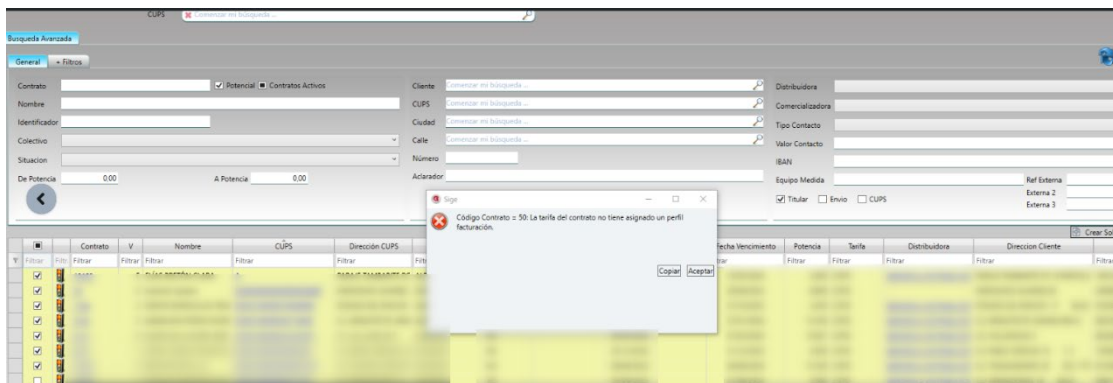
CUPS Comenzar mi búsqueda ...

Busqueda Avanzada

General + Filtros

Contrato
Potencial Contratos Activos
Nombre
Identificador
Colectivo
Situacion
De Potencia 0,00
A Potencia 0,00

Cliente Comenzar mi búsqueda ...
CUPS Comenzar mi búsqueda ...
Ciudad Comenzar mi búsqueda ...
Calle Comenzar mi búsqueda ...
Número
Aclarador

Distribuidora
Comercializadora
Tipo Contacto
Valor Contacto
IBAN
Equipo Medida
Ref Externa
Externa 2
Externa 3
Titular Envio CUPS

Sige
Código Contrato = 50: La tarifa del contrato no tiene asignado un perfil facturación.
Copiar Aceptar

Crear Sol

| | | Contrato | V | Nombre | CUPS | Dirección CUPS | | Fecha Vencimiento | Potencia | Tarifa | Distribuidora | Direccion Cliente | |
|---|---|---|---|---|---|---|---|---|---|---|---|---|---|
| Filtrar | Filtr | Filtrar | Filtrar | Filtrar | Filtrar | Filtrar | Filtr | Filtrar | Filtrar | Filtrar | Filtrar | Filtrar | Filtrar |